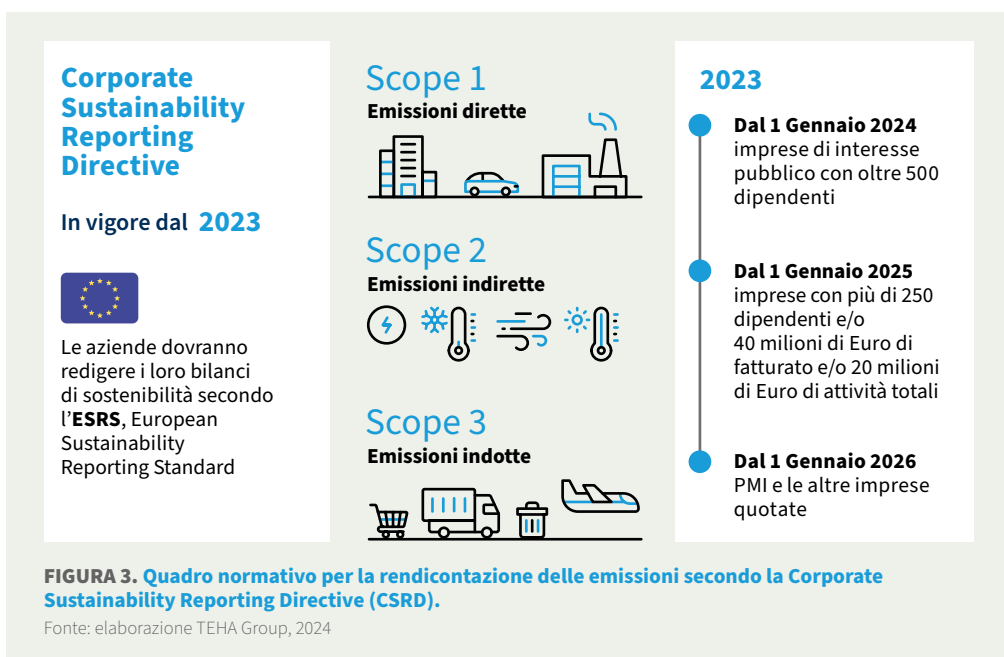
Corporate Sustainability Reporting Directive

In vigore dal 2023

Le aziende dovranno redigere i loro bilanci di sostenibilità secondo l'ESRS, European Sustainability Reporting Standard

Scope 1
Emissioni dirette

Scope 2
Emissioni indirette

Scope 3
Emissioni indotte

2023

Dal 1 Gennaio 2024
imprese di interesse pubblico con oltre 500 dipendenti

Dal 1 Gennaio 2025
imprese con più di 250 dipendenti e/o 40 milioni di Euro di fatturato e/o 20 milioni di Euro di attività totali

Dal 1 Gennaio 2026
PMI e le altre imprese quotate

FIGURA 3. Quadro normativo per la rendicontazione delle emissioni secondo la Corporate Sustainability Reporting Directive (CSRD).
Fonte: elaborazione TEHA Group, 2024